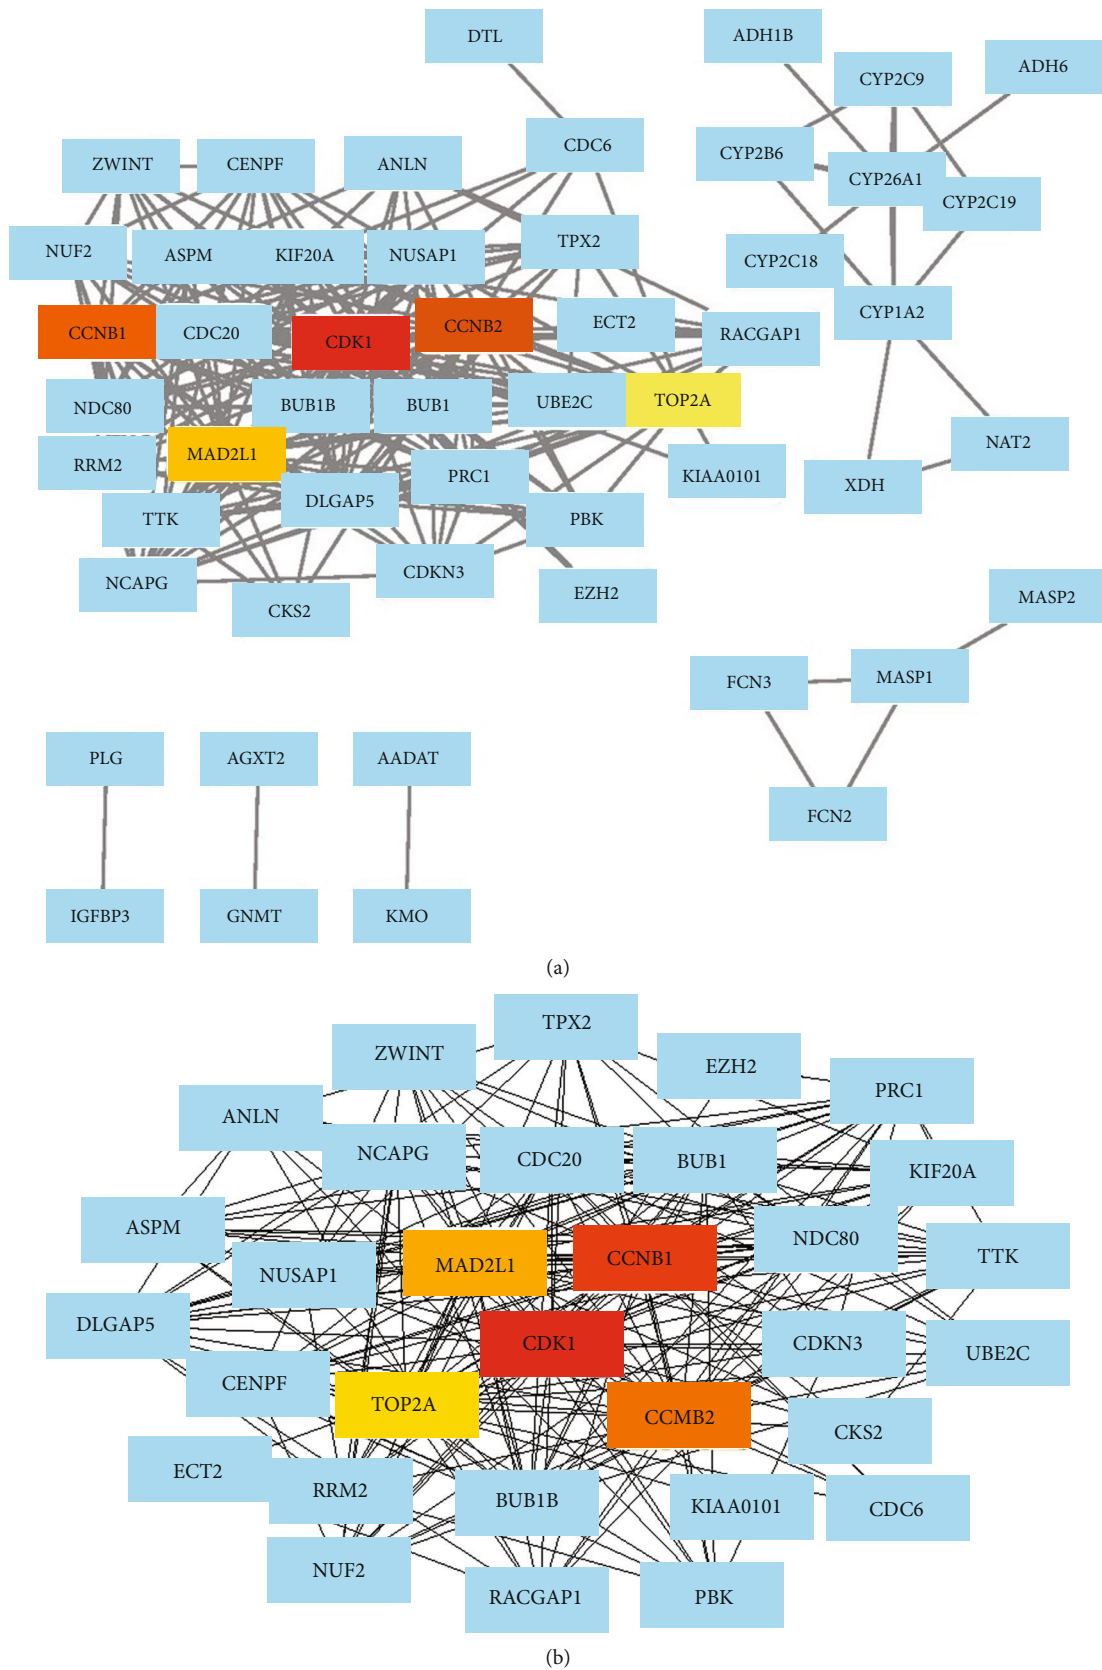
DTL
ADH1B
CYP2C9
ADH6
CDC6
CYP2B6
CYP26A1
CYP2C19
ZWINT
CENPF
ANLN
NUF2
ASPM
KIF20A
NUSAP1
TPX2
CYP2C18
CYP1A2
CCNB1
CDC20
CDK1
CCNB2
ECT2
RACGAP1
NDC80
BUB1B
BUB1
UBE2C
TOP2A
RRM2
MAD2L1
PRC1
KIAA0101
NAT2
XDH
TTK
DLGAP5
PBK
NCAPG
CDKN3
CKS2
EZH2
MASP2
FCN3
MASP1
PLG
AGXT2
AADAT
FCN2
IGFBP3
GNMT
KMO

(a)

TPX2
ZWINT
EZH2
PRC1
ANLN
NCAPG
CDC20
BUB1
KIF20A
ASPM
NDC80
TTK
NUSAP1
MAD2L1
CCNB1
DLGAP5
CDK1
CDKN3
UBE2C
CENPF
TOP2A
CCMB2
CKS2
ECT2
RRM2
BUB1B
KIAA0101
CDC6
NUF2
RACGAP1
PBK

(b)